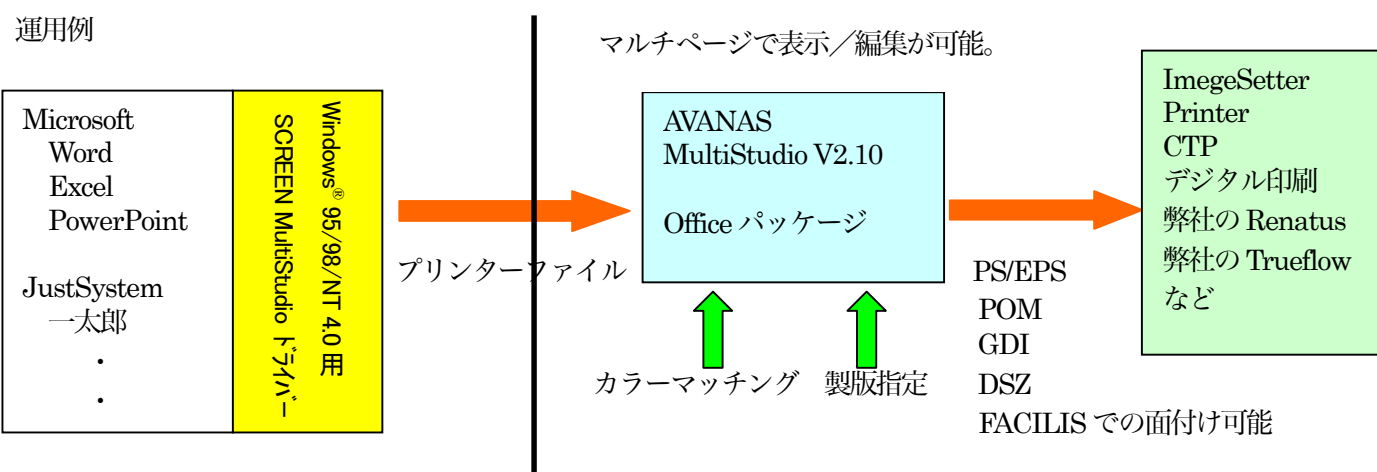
運用例

Microsoft
Word
Excel
PowerPoint

JustSystem
一太郎
・
・

Windows® 95/98/NT 4.0 用
SCREEN MultiStudio ドライバー

プリンターファイル

マルチページで表示／編集が可能。

AVANAS
MultiStudio V2.10

Office パッケージ

カラーマッチング　製版指定

PS/EPS
POM
GDI
DSZ
FACILIS での面付け可能

ImegeSetter
Printer
CTP
デジタル印刷
弊社の Renatus
弊社の Trueflow
など